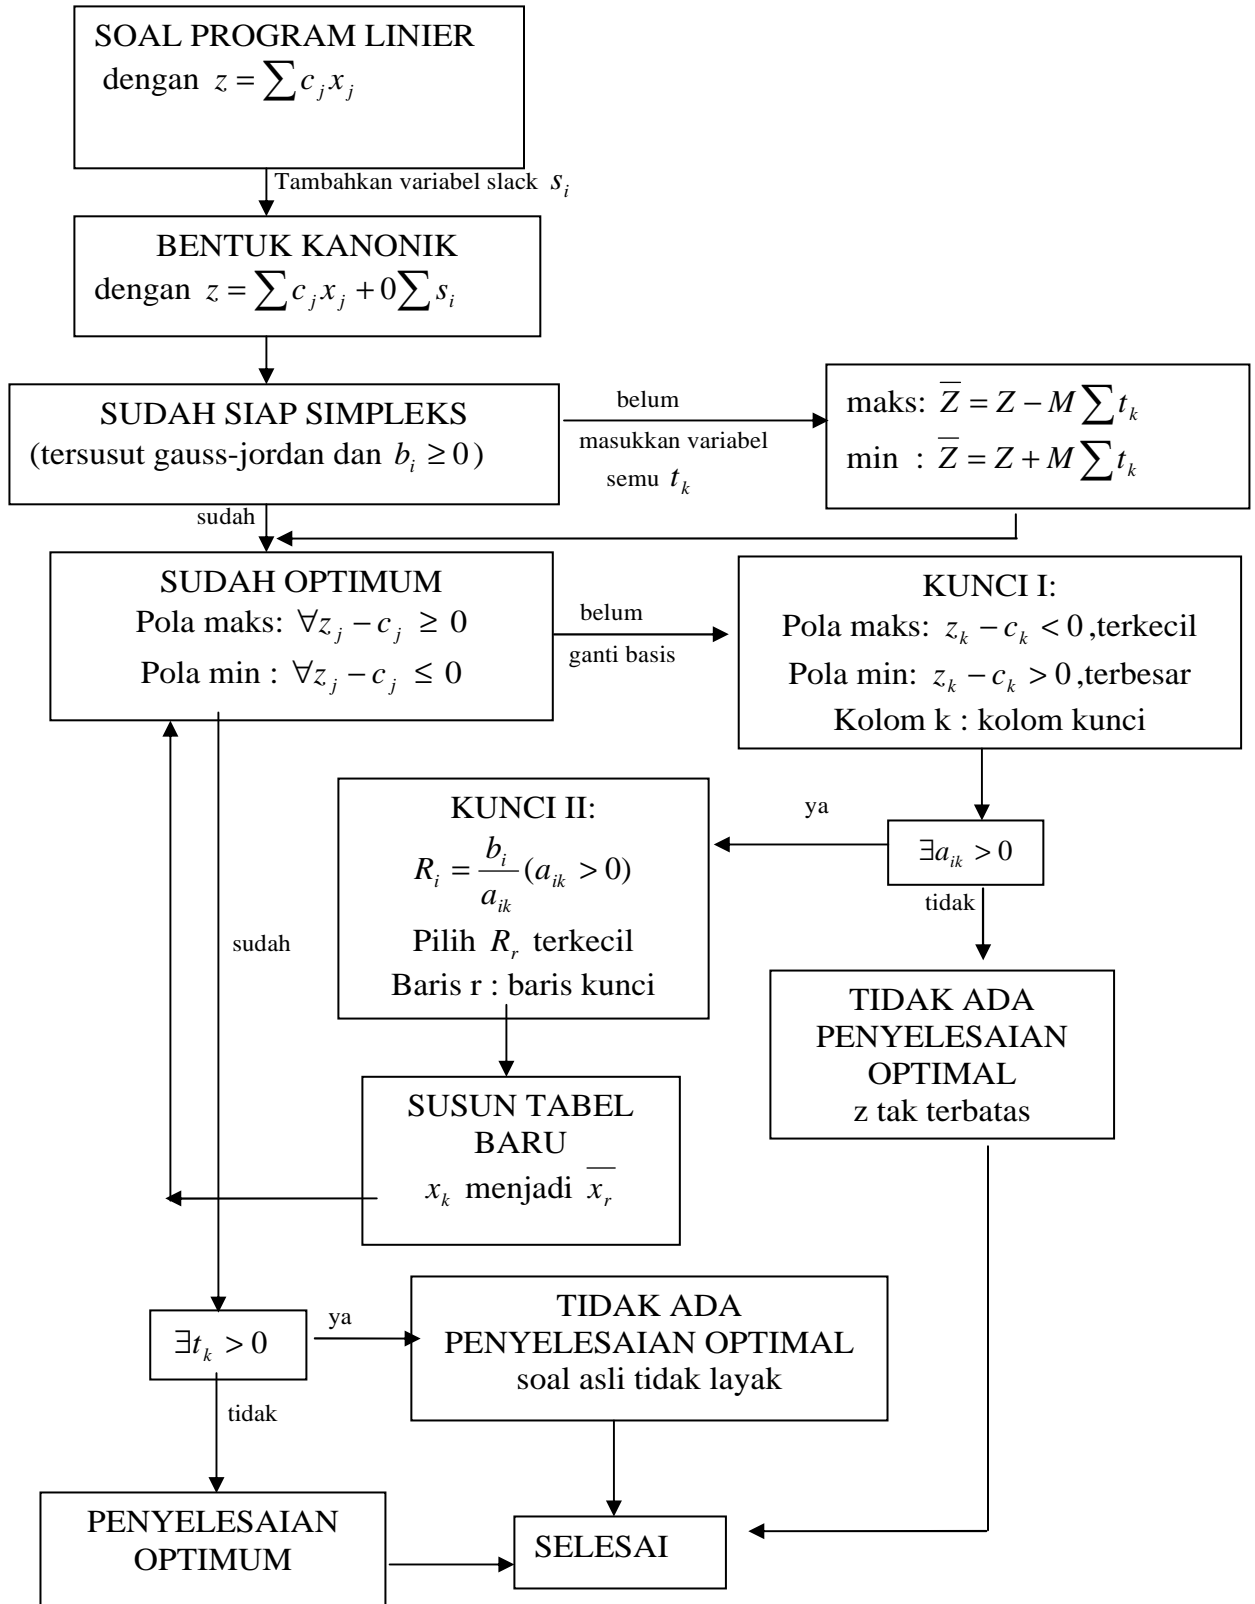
SOAL PROGRAM LINIER
dengan $z = \sum c_j x_j$

Tambahkan variabel slack $s_i$

BENTUK KANONIK
dengan $z = \sum c_j x_j + 0 \sum s_i$

SUDAH SIAP SIMPLEKS
(tersusut gauss-jordan dan $b_i \geq 0$)

belum
masukkan variabel semu $t_k$

maks: $\overline{Z} = Z - M \sum t_k$
min : $\overline{Z} = Z + M \sum t_k$

sudah

SUDAH OPTIMUM
Pola maks: $\forall z_j - c_j \geq 0$
Pola min : $\forall z_j - c_j \leq 0$

belum
ganti basis

KUNCI I:
Pola maks: $z_k - c_k < 0$,terkecil
Pola min: $z_k - c_k > 0$,terbesar
Kolom k : kolom kunci

ya

$\exists a_{ik} > 0$

tidak

KUNCI II:
$R_i = \frac{b_i}{a_{ik}} (a_{ik} > 0)$
Pilih $R_r$ terkecil
Baris r : baris kunci

sudah

TIDAK ADA PENYELESAIAN OPTIMAL
z tak terbatas

SUSUN TABEL BARU
$x_k$ menjadi $\overline{x_r}$

$\exists t_k > 0$

ya

TIDAK ADA PENYELESAIAN OPTIMAL
soal asli tidak layak

tidak

PENYELESAIAN OPTIMUM

SELESAI